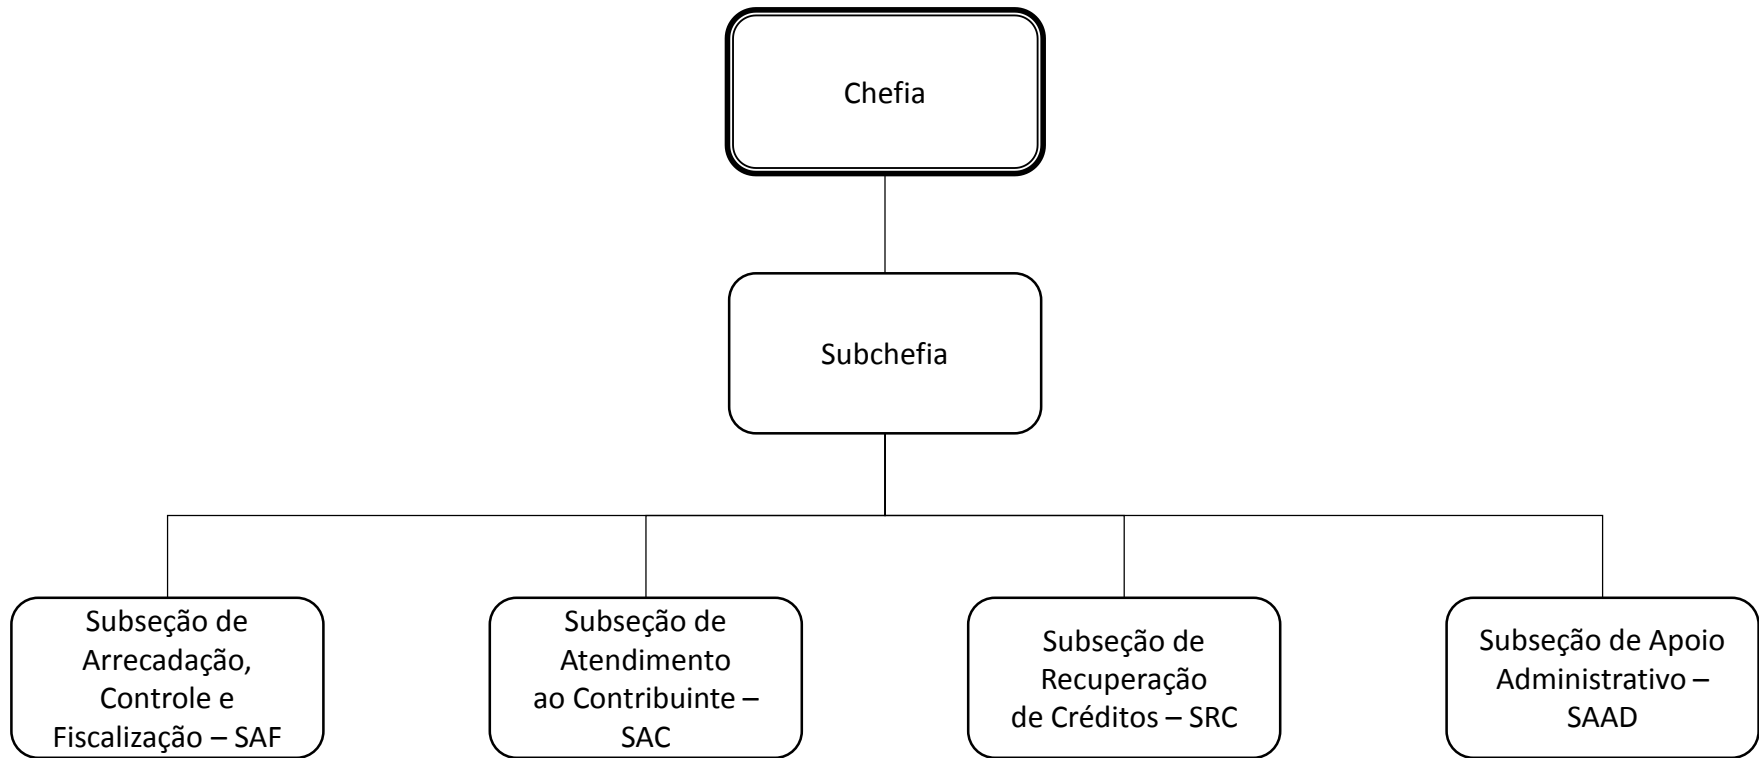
Chefia

Subchefia

Subseção de Arrecadação, Controle e Fiscalização – SAF

Subseção de Atendimento ao Contribuinte – SAC

Subseção de Recuperação de Créditos – SRC

Subseção de Apoio Administrativo – SAAD